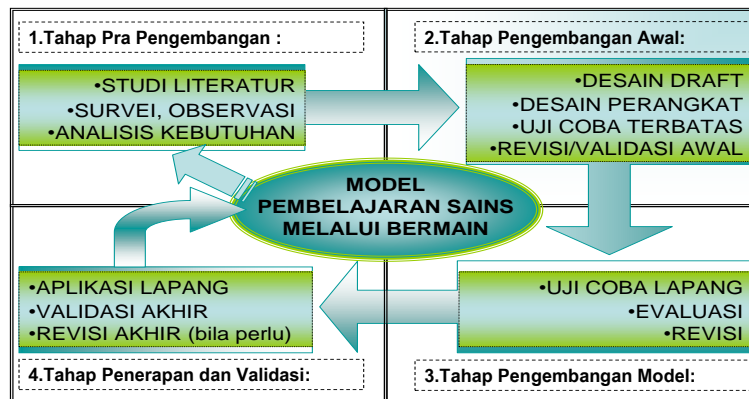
1.Tahap Pra Pengembangan :

•STUDI LITERATUR
•SURVEI, OBSERVASI
•ANALISIS KEBUTUHAN

2.Tahap Pengembangan Awal:

•DESAIN DRAFT
•DESAIN PERANGKAT
•UJI COBA TERBATAS
•REVISI/VALIDASI AWAL

MODEL PEMBELAJARAN SAINS MELALUI BERMAIN

•APLIKASI LAPANG
•VALIDASI AKHIR
•REVISI AKHIR (bila perlu)

•UJI COBA LAPANG
•EVALUASI
•REVISI

4.Tahap Penerapan dan Validasi:

3.Tahap Pengembangan Model: